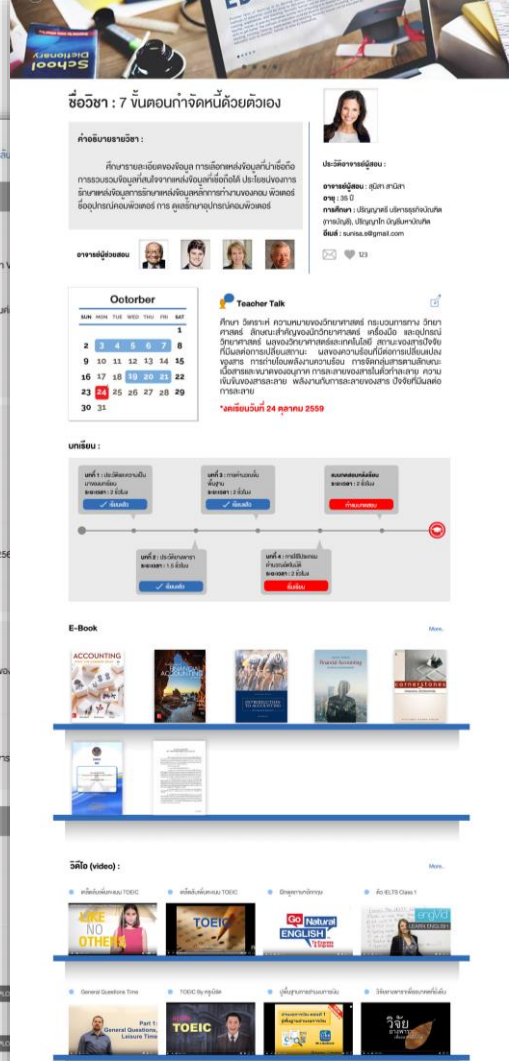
School Dictionary

ชื่อวิชา : 7 ขั้นตอนกำจัดหนี้ด้วยตัวเอง

คำอธิบายรายวิชา :

ศึกษารายละเอียดของข้อมูล การเลือกแหล่งข้อมูลที่น่าเชื่อถือ การรวบรวมข้อมูลที่สนใจจากแหล่งข้อมูลที่เชื่อถือได้ ประโยชน์ของการรักษาแหล่งข้อมูลสารสนเทศ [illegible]

อาจารย์ผู้ช่วยสอน

ประวัติอาจารย์ผู้สอน :

อาจารย์ผู้สอน : สุนิสา สาริสา
อายุ : 35 ปี
การศึกษา : ปริญญาตรี บริหารธุรกิจบัณฑิต (การบัญชี), ปริญญาโท บัญชีมหาบัณฑิต
อีเมล์ : sunisa.s@gmail.com

123

Ootorber

| SUN | MON | TUE | WED | THU | FRI | SAT |
|---|---|---|---|---|---|---|
| | | | | | | 1 |
| 2 | 3 | 4 | 5 | 6 | 7 | 8 |
| 9 | 10 | 11 | 12 | 13 | 14 | 15 |
| 16 | 17 | 18 | 19 | 20 | 21 | 22 |
| 23 | 24 | 25 | 26 | 27 | 28 | 29 |
| 30 | 31 | | | | | |

Teacher Talk

ศึกษา วิเคราะห์ ความหมายของวิทยาศาสตร์ กระบวนการทาง วิทยาศาสตร์ ลักษณะสำคัญของนักวิทยาศาสตร์ เครื่องมือ และอุปกรณ์วิทยาศาสตร์ ผลของวิทยาศาสตร์และเทคโนโลยี สถานะของสารปัจจัยที่มีผลต่อการเปลี่ยนสถานะ ผลของความร้อนที่มีต่อการเปลี่ยนแปลงของสาร การถ่ายโอนพลังงานความร้อน การจัดกลุ่มสารตามลักษณะเนื้อสารและขนาดของอนุภาค การละลายของสารในตัวทำละลาย ความเข้มข้นของสารละลาย พลังงานกับการละลายของสาร ปัจจัยที่มีผลต่อการละลาย

*งดเรียนวันที่ 24 ตุลาคม 2559

บทเรียน :

บทที่ 1 : ประวัติและความเป็นมาของบัญชี
ระยะเวลา : 2 ชั่วโมง
เรียนแล้ว

บทที่ 3 : การคำนวณขั้นพื้นฐาน
ระยะเวลา : 2 ชั่วโมง
เรียนแล้ว

แบบทดสอบหลังเรียน
ระยะเวลา : 2 ชั่วโมง
ทำแบบทดสอบ

บทที่ 2 : ประวัติบัญชีการค้า
ระยะเวลา : 1.5 ชั่วโมง
เรียนแล้ว

บทที่ 4 : การใช้โปรแกรมคำนวณบัญชีเบื้องต้น
ระยะเวลา : 2 ชั่วโมง
เริ่มเรียน

E-Book
More..

ACCOUNTING
FINANCIAL ACCOUNTING
INTRODUCTION TO ACCOUNTING
Financial Accounting
cornerstones

วิดีโอ (video) :
More..

เคล็ดลับเพิ่มคะแนน TOEIC
เคล็ดลับเพิ่มคะแนน TOEIC
ฝึกพูดภาษาอังกฤษ
ติว IELTS Class 1

LIKE NO OTHER
TOEIC
Go Natural ENGLISH
engVid

General Questions Time
TOEIC By ครูนัท
ปูพื้นฐานการทำงานวิจัย
วิจัยทางการศึกษาเพื่อพัฒนา

Part 1: General Questions, Leisure Time
TOEIC
วิจัย